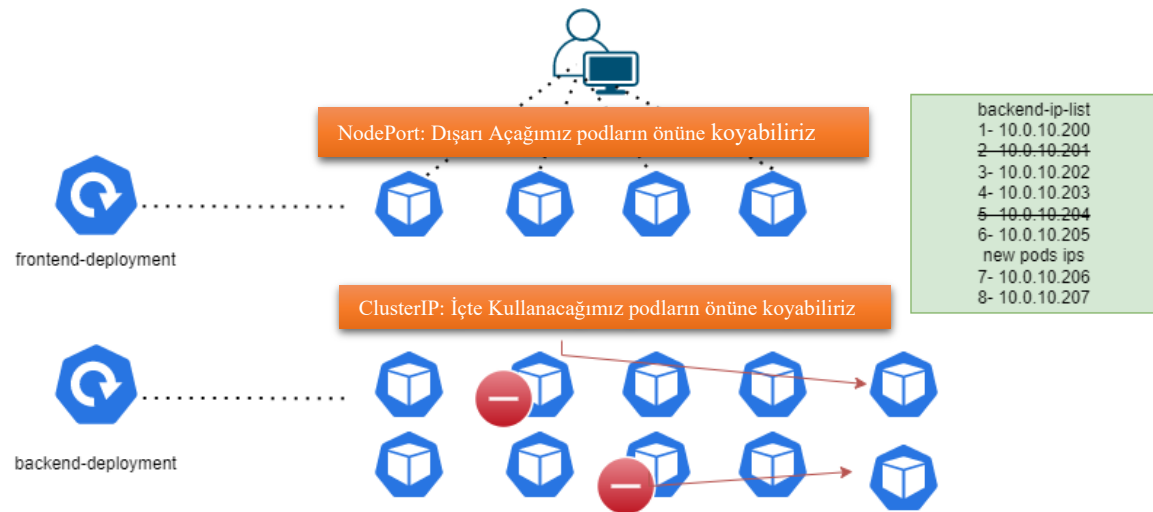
NodePort: Dışarı Açağımız podların önüne koyabiliriz

frontend-deployment

backend-ip-list
1- 10.0.10.200
~~2- 10.0.10.201~~
3- 10.0.10.202
4- 10.0.10.203
~~5- 10.0.10.204~~
6- 10.0.10.205
new pods ips
7- 10.0.10.206
8- 10.0.10.207

ClusterIP: İçte Kullanacağımız podların önüne koyabiliriz

backend-deployment